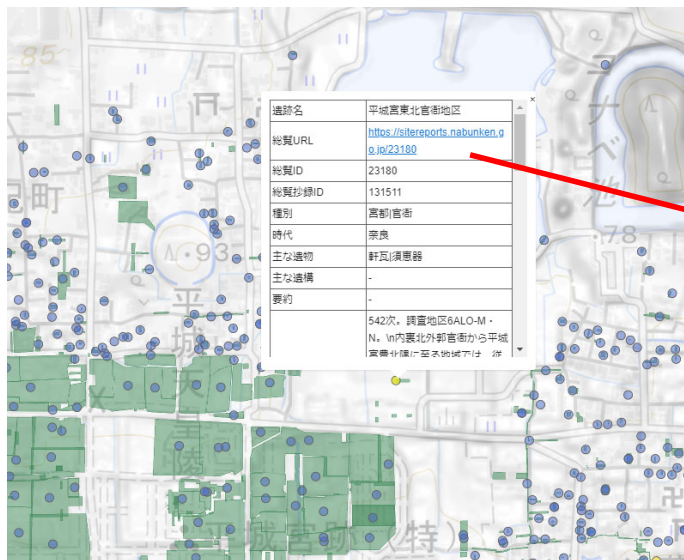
85

町

93

平

城

陵

平城宮跡（特）

ナ
ベ
池

78

×

| 遺跡名 | 平城宮東北官衙地区 |
|---|---|
| 総覧URL | https://sitereports.nabunken.go.jp/23180 |
| 総覧ID | 23180 |
| 総覧抄録ID | 131511 |
| 種別 | 宮都\|官衙 |
| 時代 | 奈良 |
| 主な遺物 | 軒瓦\|須恵器 |
| 主な遺構 | - |
| 要約 | - |
|  | 542次。調査地区6ALO-M・N。\n内裏北外郭官衙から平城宮東北隅に至る地域では，従 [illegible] |